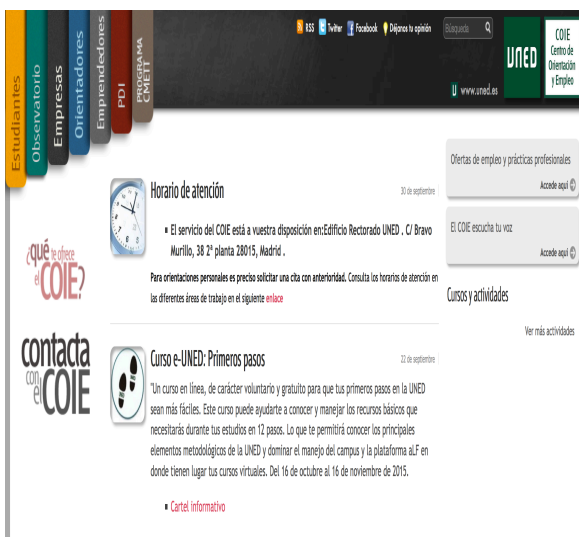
Estudiantes
Observatorio
Empresas
Orientadores
Emprendedores
PDI
PROGRAMA CMETT

RSS Twitter Facebook Déjanos tu opinión
Búsqueda

UNED
COIE Centro de Orientación y Empleo
www.uned.es

¿qué te ofrece el COIE?

contacta con el COIE

Horario de atención
30 de septiembre

El servicio del COIE está a vuestra disposición en:Edificio Rectorado UNED . C/ Bravo Murillo, 38 2ª planta 28015, Madrid .

Para orientaciones personales es preciso solicitar una cita con anterioridad. Consulta los horarios de atención en las diferentes áreas de trabajo en el siguiente enlace

Curso e-UNED: Primeros pasos
22 de septiembre

"Un curso en línea, de carácter voluntario y gratuito para que tus primeros pasos en la UNED sean más fáciles. Este curso puede ayudarte a conocer y manejar los recursos básicos que necesitarás durante tus estudios en 12 pasos. Lo que te permitirá conocer los principales elementos metodológicos de la UNED y dominar el manejo del campus y la plataforma aLF en donde tienen lugar tus cursos virtuales. Del 16 de octubre al 16 de noviembre de 2015.

Cartel informativo

Ofertas de empleo y prácticas profesionales
Accede aquí

El COIE escucha tu voz
Accede aquí

Cursos y actividades

Ver más actividades